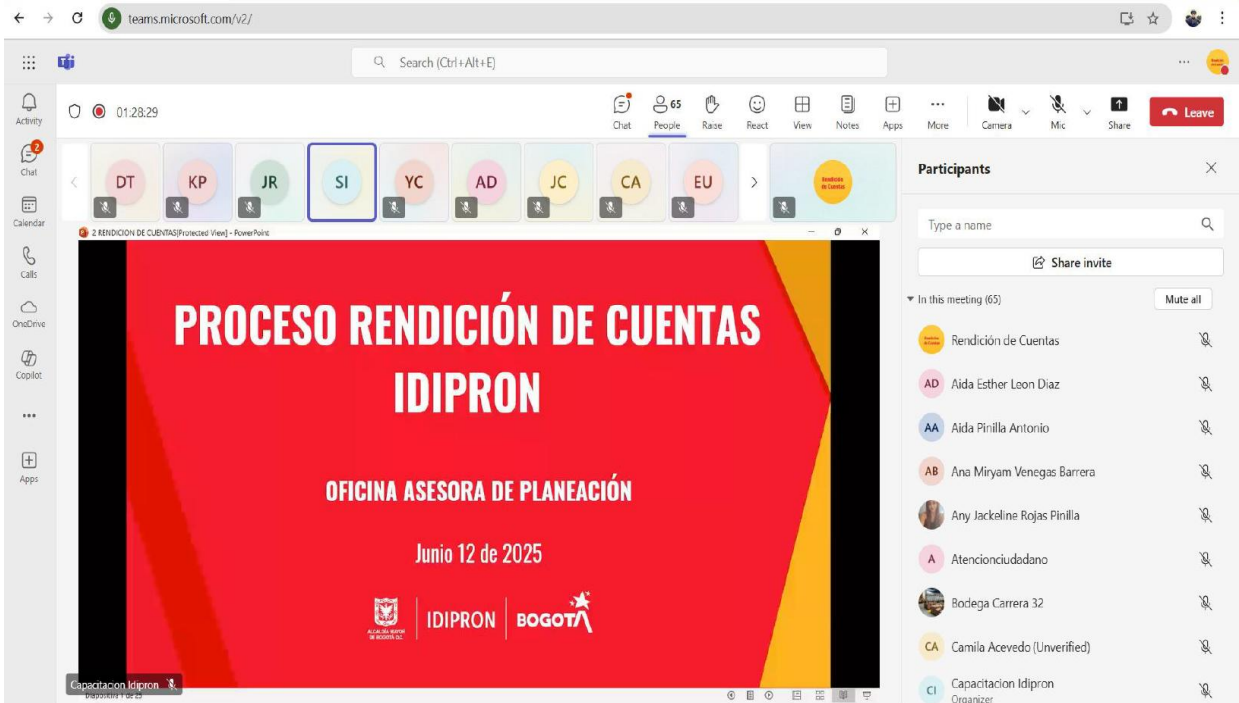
teams.microsoft.com/v2/

Search (Ctrl+Alt+E)

Activity
2
Chat
Calendar
Calls
OneDrive
Copilot
...
Apps

01:28:29

Chat
65
People
Raise
React
View
Notes
Apps
More
Camera
Mic
Share
Leave

DT KP JR SI YC AD JC CA EU

Rendición de Cuentas

2 RENDICION DE CUENTAS [Protected View] - PowerPoint

PROCESO RENDICIÓN DE CUENTAS IDIPRON

OFICINA ASESORA DE PLANEACIÓN

Junio 12 de 2025

ALCALDÍA MAYOR DE BOGOTÁ D.C.
IDIPRON
BOGOTÁ

Capacitacion Idipron

Diapositiva 1 de 25

Participants

Type a name

Share invite

In this meeting (65)
Mute all

Rendición de Cuentas
AD Aida Esther Leon Diaz
AA Aida Pinilla Antonio
AB Ana Miryam Venegas Barrera
Any Jackeline Rojas Pinilla
A Atencionciudadano
Bodega Carrera 32
CA Camila Acevedo (Unverified)
CI Capacitacion Idipron
Organizer